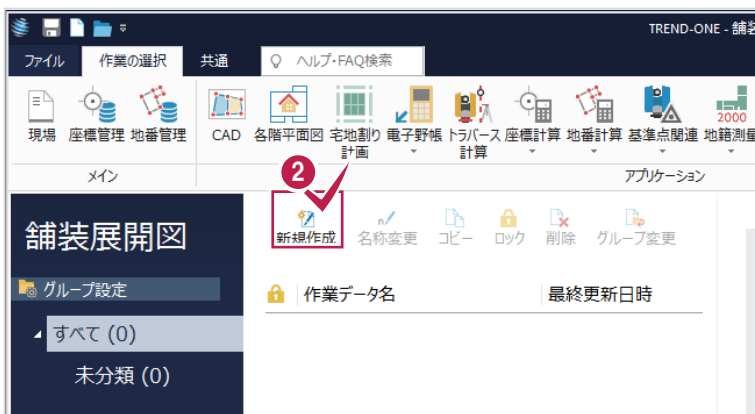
TREND-ONE - 舗装

ファイル　作業の選択　共通　ヘルプ･FAQ検索

現場　座標管理　地番管理　CAD　各階平面図　宅地割り計画　電子野帳　トラバース計算　座標計算　地番計算　基準点関連　地籍測量

2000

メイン　アプリケーション

2

舗装展開図

グループ設定

すべて (0)

未分類 (0)

新規作成　名称変更　コピー　ロック　削除　グループ変更

| 作業データ名 | 最終更新日時 |
|---|---|